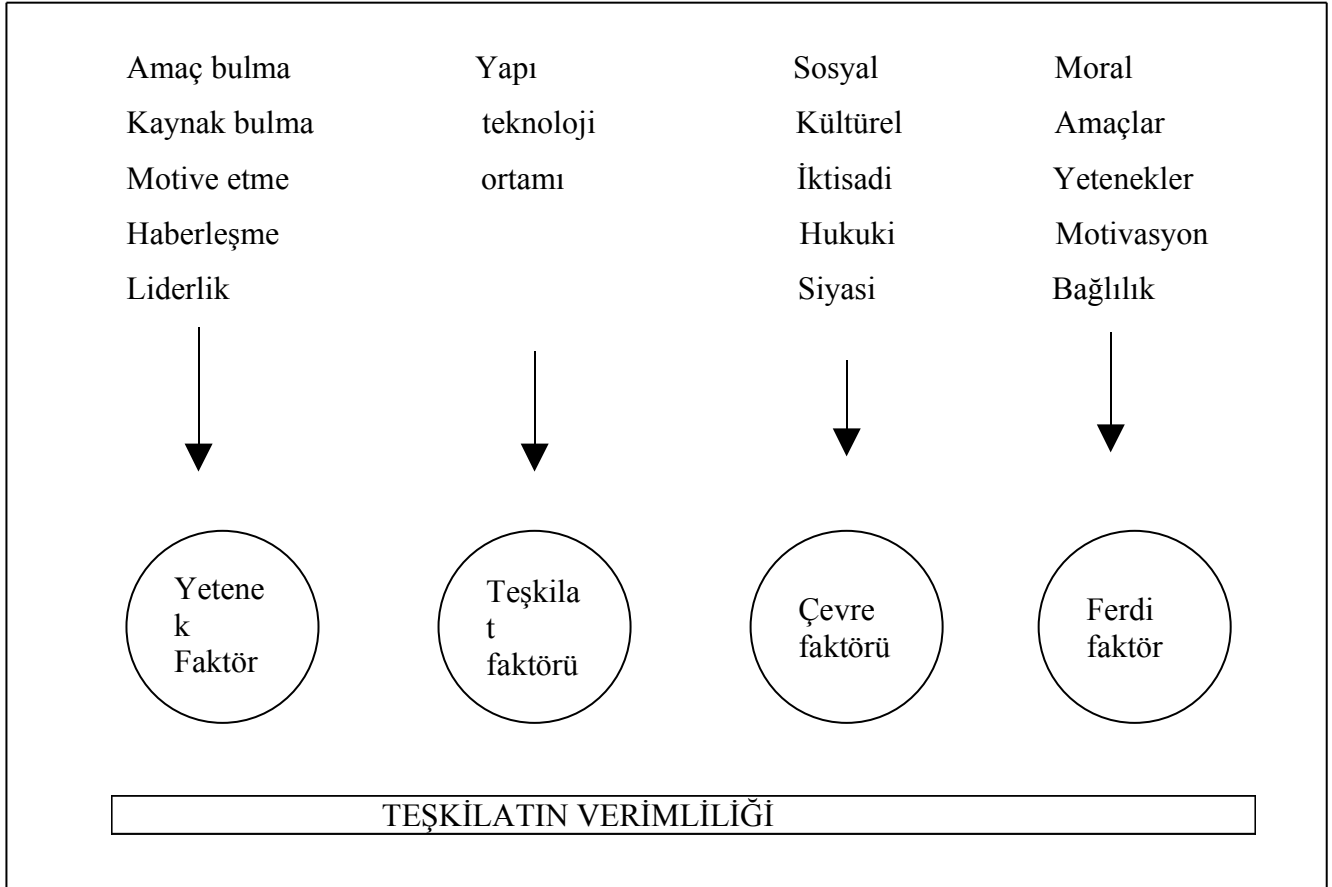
Amaç bulma
Kaynak bulma
Motive etme
Haberleşme
Liderlik

Yapı
teknoloji
ortamı

Sosyal
Kültürel
İktisadi
Hukuki
Siyasi

Moral
Amaçlar
Yetenekler
Motivasyon
Bağlılık

Yetene
k
Faktör

Teşkila
t
faktörü

Çevre
faktörü

Ferdi
faktör

TEŞKİLATIN VERİMLİLİĞİ